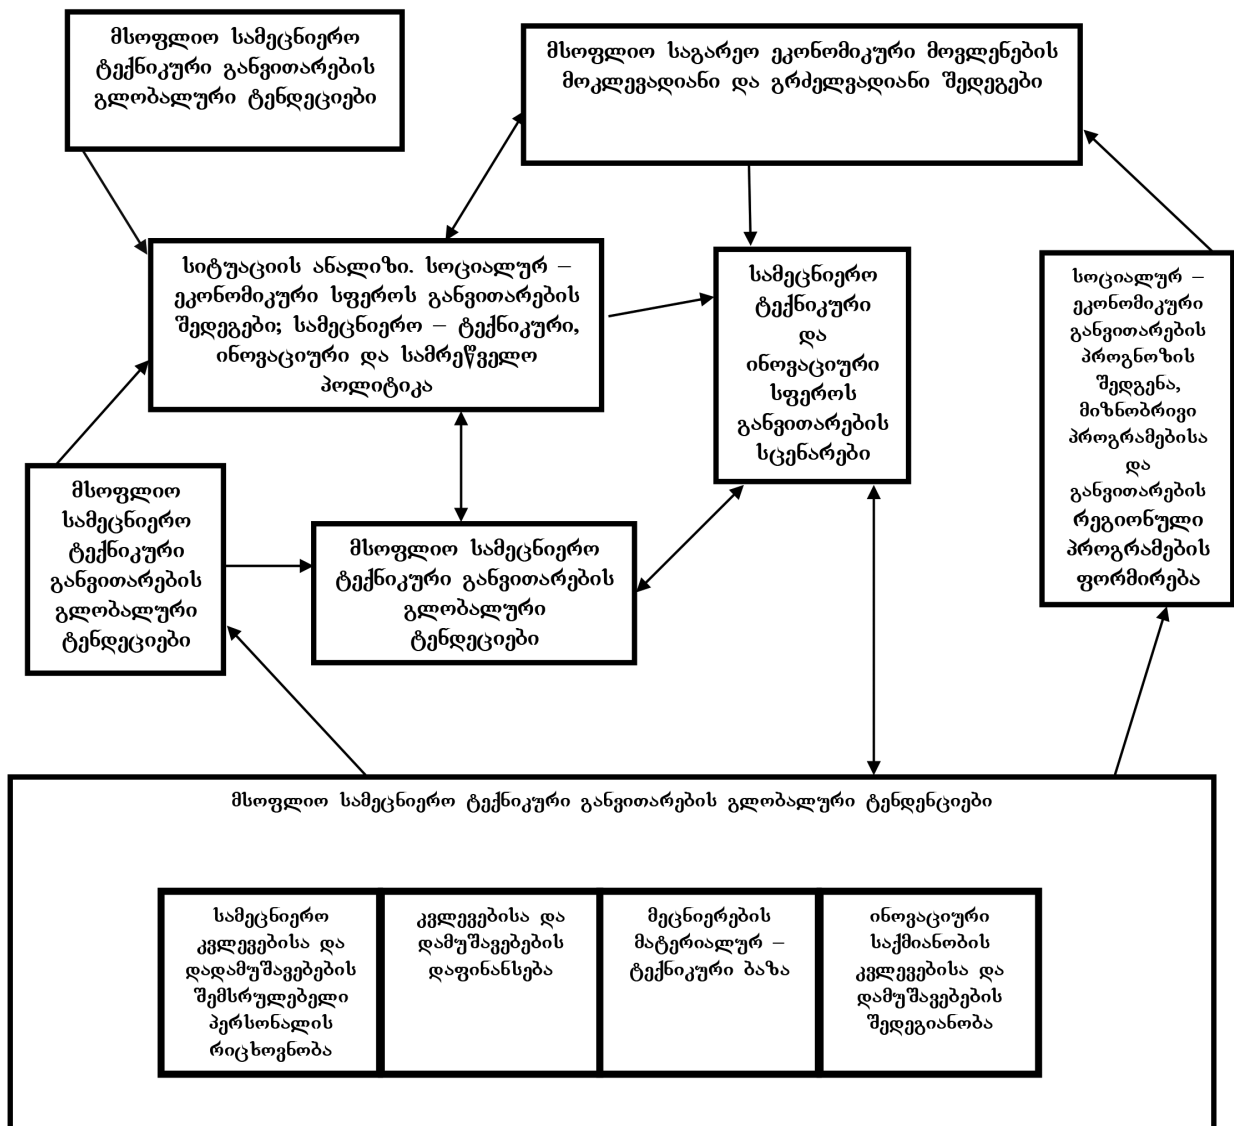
მსოფლიო სამეცნიერო ტექნიკური განვითარების გლობალური ტენდეციები

მსოფლიო საგარეო ეკონომიკური მოვლენების მოკლევადიანი და გრძელვადიანი შედეგები

სიტუაციის ანალიზი. სოციალურ – ეკონომიკური სფეროს განვითარების შედეგები; სამეცნიერო – ტექნიკური, ინოვაციური და სამრეწველო პოლიტიკა

სამეცნიერო ტექნიკური და ინოვაციური სფეროს განვითარების სცენარები

სოციალურ – ეკონომიკური განვითარების პროგნოზის შედგენა, მიზნობრივი პროგრამებისა და განვითარების რეგიონული პროგრამების ფორმირება

მსოფლიო სამეცნიერო ტექნიკური განვითარების გლობალური ტენდეციები

მსოფლიო სამეცნიერო ტექნიკური განვითარების გლობალური ტენდეციები

მსოფლიო სამეცნიერო ტექნიკური განვითარების გლობალური ტენდენციები

სამეცნიერო კვლევებისა და დადამუშავებების შემსრულებელი პერსონალის რიცხოვნობა

კვლევებისა და დამუშავებების დაფინანსება

მეცნიერების მატერიალურ – ტექნიკური ბაზა

ინოვაციური საქმიანობის კვლევებისა და დამუშავებების შედეგიანობა